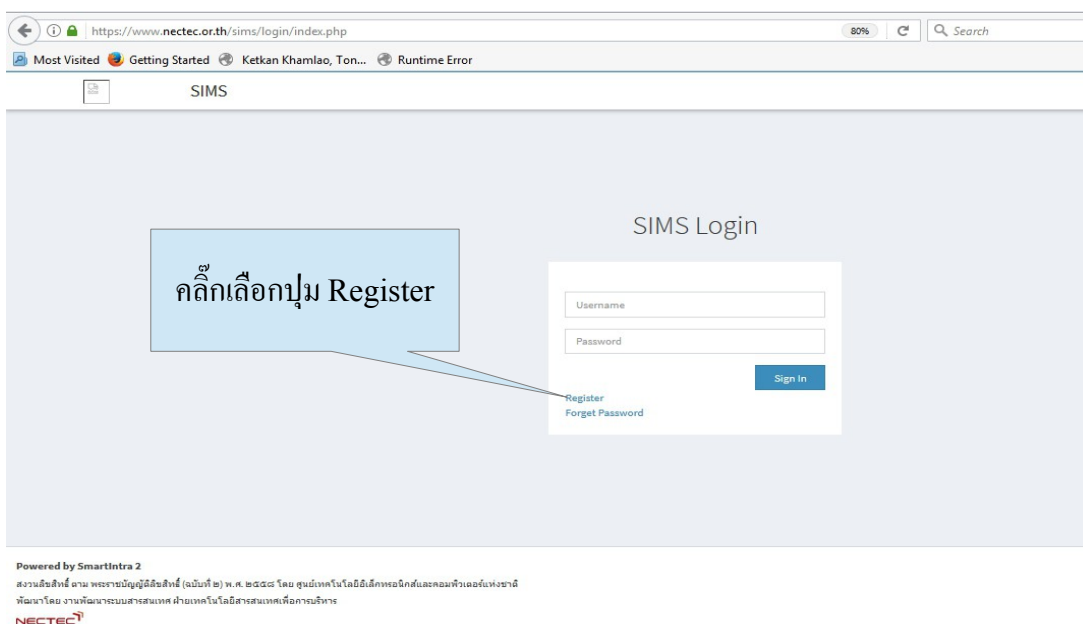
https://www.nectec.or.th/sims/login/index.php

80%

Search

Most Visited Getting Started Ketkan Khamlao, Ton... Runtime Error

SIMS

SIMS Login

คลิ๊กเลือกปุ่ม Register

Username

Password

Sign In

Register
Forget Password

Powered by SmartIntra 2
สงวนลิขสิทธิ์ ตาม พระราชบัญญัติลิขสิทธิ์ (ฉบับที่ ๒) พ.ศ. ๒๕๕๘ โดย ศูนย์เทคโนโลยีอิเล็กทรอนิกส์และคอมพิวเตอร์แห่งชาติ
พัฒนาโดย งานพัฒนาระบบสารสนเทศ ฝ่ายเทคโนโลยีสารสนเทศเพื่อการบริหาร
NECTEC